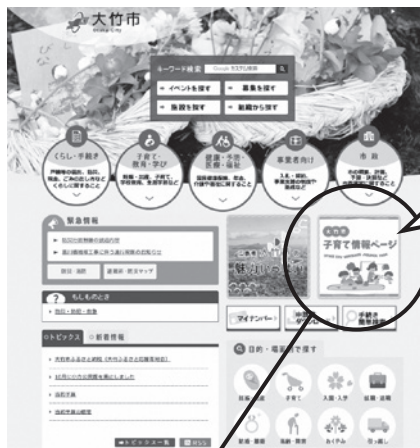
大竹市
キーワード検索 Google カスタム検索
イベントを探す
募集を探す
施設を探す
組織から探す
くらし・手続き
子育て・教育・学び
健康・予防・医療・福祉
事業者向け
市政
緊急情報
もしものとき
防災・防犯・救急
トピックス
新着情報
子育て情報ページ
マイナンバー
目的・場面で探す
子育て
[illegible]